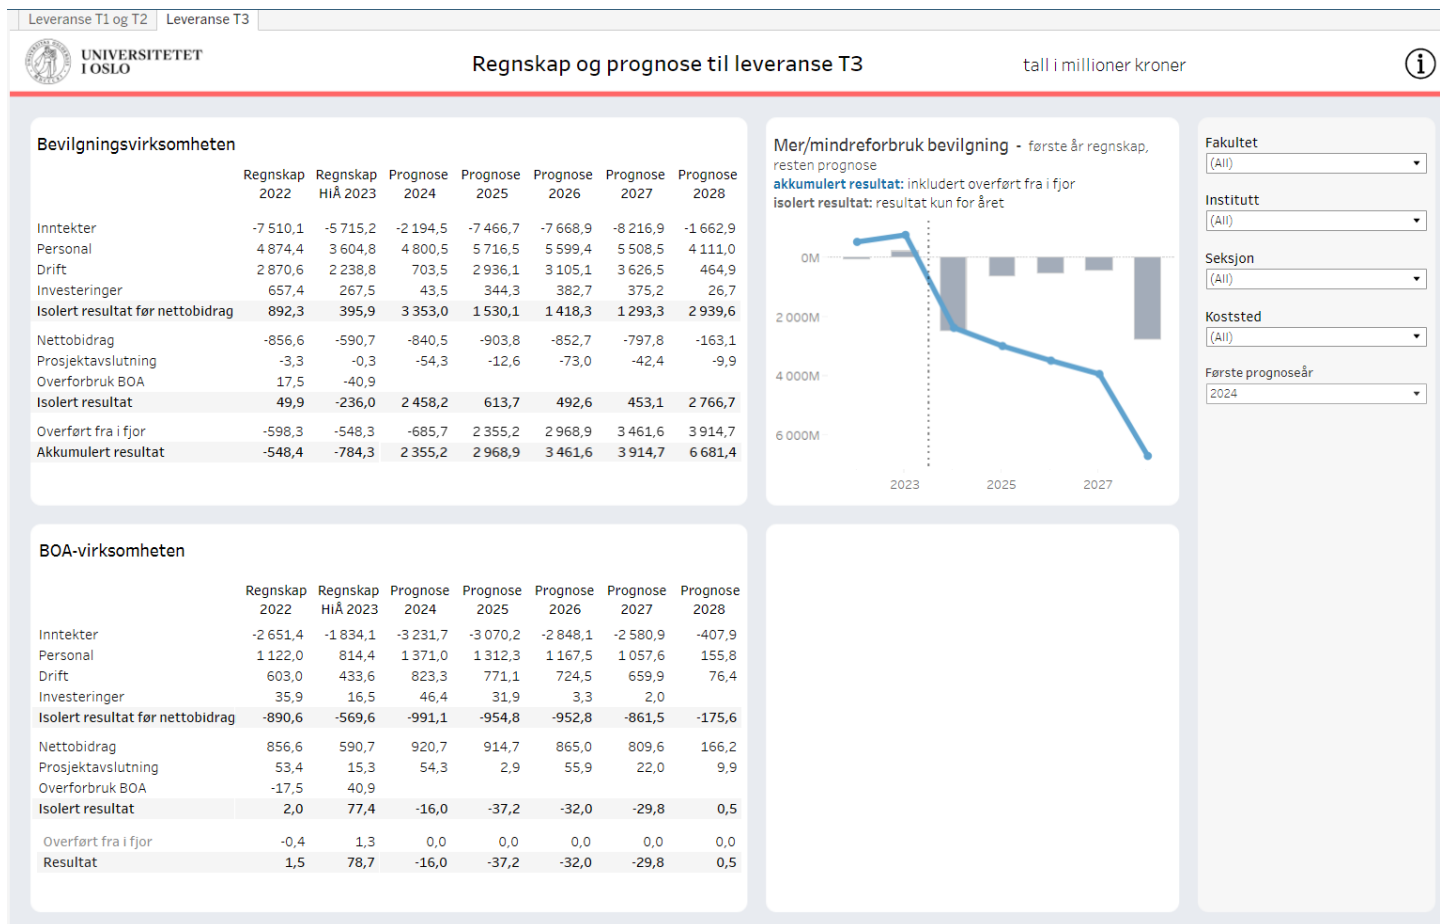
Leveranse T1 og T2 | Leveranse T3

UNIVERSITETET I OSLO

Regnskap og prognose til leveranse T3

tall i millioner kroner

Bevilgningsvirksomheten

| | Regnskap 2022 | Regnskap HiÅ 2023 | Prognose 2024 | Prognose 2025 | Prognose 2026 | Prognose 2027 | Prognose 2028 |
|---|---|---|---|---|---|---|---|
| Inntekter | -7 510,1 | -5 715,2 | -2 194,5 | -7 466,7 | -7 668,9 | -8 216,9 | -1 662,9 |
| Personal | 4 874,4 | 3 604,8 | 4 800,5 | 5 716,5 | 5 599,4 | 5 508,5 | 4 111,0 |
| Drift | 2 870,6 | 2 238,8 | 703,5 | 2 936,1 | 3 105,1 | 3 626,5 | 464,9 |
| Investeringer | 657,4 | 267,5 | 43,5 | 344,3 | 382,7 | 375,2 | 26,7 |
| Isolert resultat før nettobidrag | 892,3 | 395,9 | 3 353,0 | 1 530,1 | 1 418,3 | 1 293,3 | 2 939,6 |
| Nettobidrag | -856,6 | -590,7 | -840,5 | -903,8 | -852,7 | -797,8 | -163,1 |
| Prosjektavslutning | -3,3 | -0,3 | -54,3 | -12,6 | -73,0 | -42,4 | -9,9 |
| Overforbruk BOA | 17,5 | -40,9 | | | | | |
| Isolert resultat | 49,9 | -236,0 | 2 458,2 | 613,7 | 492,6 | 453,1 | 2 766,7 |
| Overført fra i fjor | -598,3 | -548,3 | -685,7 | 2 355,2 | 2 968,9 | 3 461,6 | 3 914,7 |
| Akkumulert resultat | -548,4 | -784,3 | 2 355,2 | 2 968,9 | 3 461,6 | 3 914,7 | 6 681,4 |

Mer/mindreforbruk bevilgning - første år regnskap, resten prognose
akkumulert resultat: inkludert overført fra i fjor
isolert resultat: resultat kun for året

0M
2 000M
4 000M
6 000M
2023
2025
2027

Fakultet
(All)
Institutt
(All)
Seksjon
(All)
Koststed
(All)
Første prognoseår
2024

BOA-virksomheten

| | Regnskap 2022 | Regnskap HiÅ 2023 | Prognose 2024 | Prognose 2025 | Prognose 2026 | Prognose 2027 | Prognose 2028 |
|---|---|---|---|---|---|---|---|
| Inntekter | -2 651,4 | -1 834,1 | -3 231,7 | -3 070,2 | -2 848,1 | -2 580,9 | -407,9 |
| Personal | 1 122,0 | 814,4 | 1 371,0 | 1 312,3 | 1 167,5 | 1 057,6 | 155,8 |
| Drift | 603,0 | 433,6 | 823,3 | 771,1 | 724,5 | 659,9 | 76,4 |
| Investeringer | 35,9 | 16,5 | 46,4 | 31,9 | 3,3 | 2,0 | |
| Isolert resultat før nettobidrag | -890,6 | -569,6 | -991,1 | -954,8 | -952,8 | -861,5 | -175,6 |
| Nettobidrag | 856,6 | 590,7 | 920,7 | 914,7 | 865,0 | 809,6 | 166,2 |
| Prosjektavslutning | 53,4 | 15,3 | 54,3 | 2,9 | 55,9 | 22,0 | 9,9 |
| Overforbruk BOA | -17,5 | 40,9 | | | | | |
| Isolert resultat | 2,0 | 77,4 | -16,0 | -37,2 | -32,0 | -29,8 | 0,5 |
| Overført fra i fjor | -0,4 | 1,3 | 0,0 | 0,0 | 0,0 | 0,0 | 0,0 |
| Resultat | 1,5 | 78,7 | -16,0 | -37,2 | -32,0 | -29,8 | 0,5 |